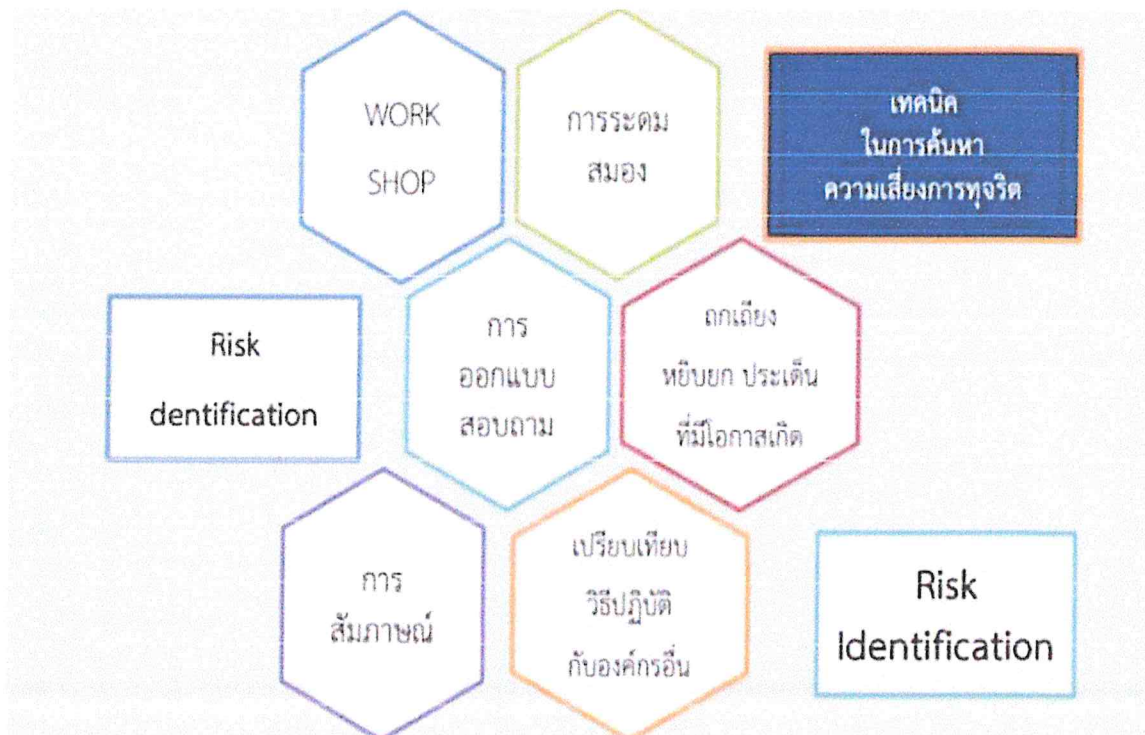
WORK SHOP

การระดม สมอง

เทคนิค ในการค้นหา ความเสี่ยงการทุจริต

Risk dentification

การ ออกแบบ สอบถาม

ถกเถียง หยิบยก ประเด็น ที่มีโอกาสเกิด

การ สัมภาษณ์

เปรียบเทียบ วิธีปฏิบัติ กับองค์กรอื่น

Risk Identification